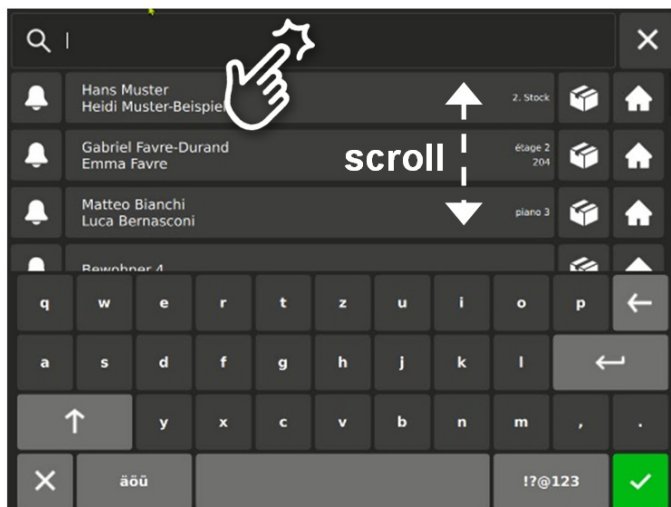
Hans Muster
Heidi Muster-Beispie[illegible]

2. Stock

Gabriel Favre-Durand
Emma Favre

étage 2
204

scroll

Matteo Bianchi
Luca Bernasconi

piano 3

Bewohner 4

q w e r t z u i o p
a s d f g h j k l
y x c v b n m , .
äöü !?@123